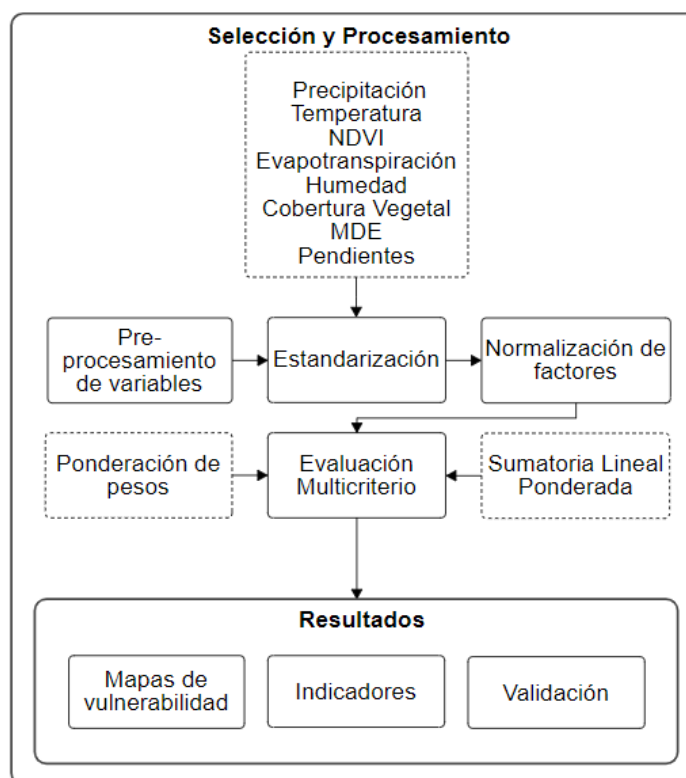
Selección y Procesamiento

Precipitación
Temperatura
NDVI
Evapotranspiración
Humedad
Cobertura Vegetal
MDE
Pendientes

Pre-procesamiento de variables

Estandarización

Normalización de factores

Ponderación de pesos

Evaluación Multicriterio

Sumatoria Lineal Ponderada

Resultados

Mapas de vulnerabilidad

Indicadores

Validación